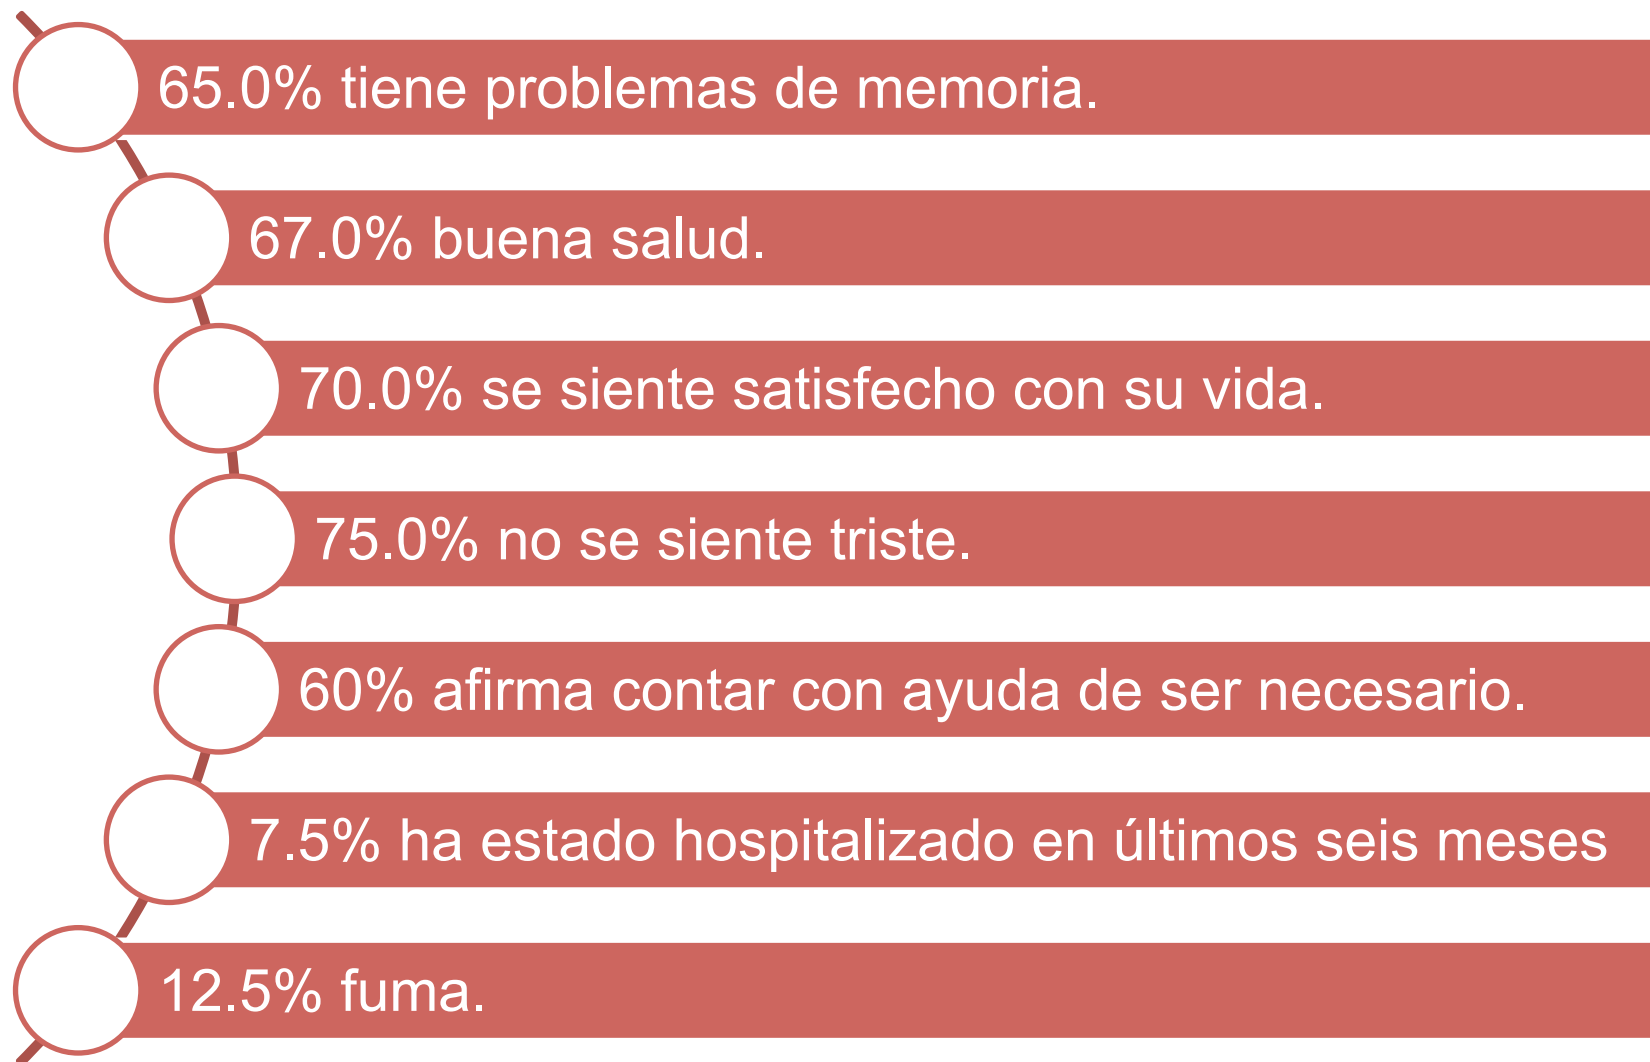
65.0% tiene problemas de memoria.

67.0% buena salud.

70.0% se siente satisfecho con su vida.

75.0% no se siente triste.

60% afirma contar con ayuda de ser necesario.

7.5% ha estado hospitalizado en últimos seis meses

12.5% fuma.